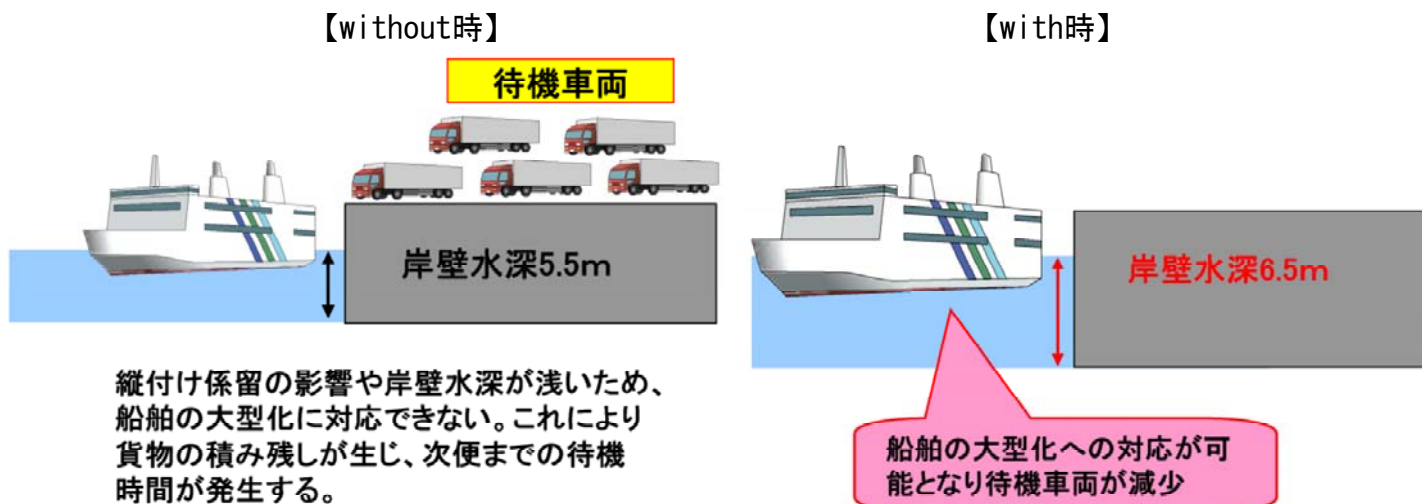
【without時】

待機車両

岸壁水深5.5m

縦付け係留の影響や岸壁水深が浅いため、船舶の大型化に対応できない。これにより貨物の積み残しが生じ、次便までの待機時間が発生する。

【with時】

岸壁水深6.5m

船舶の大型化への対応が可能となり待機車両が減少